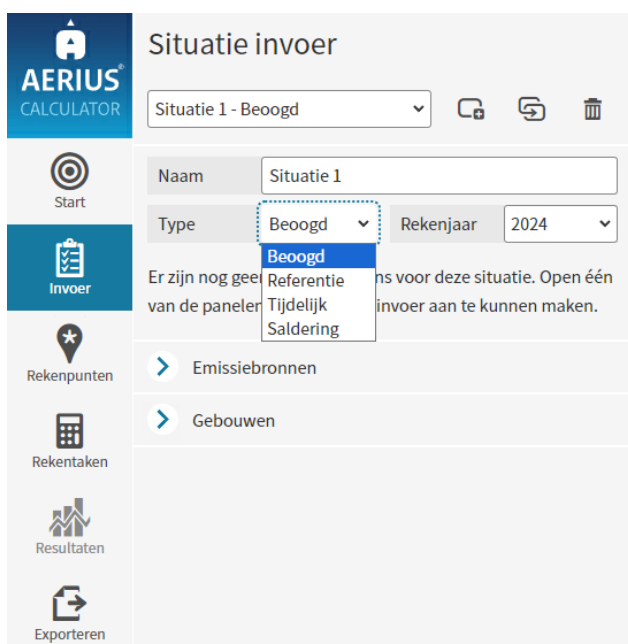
AERIUS®
CALCULATOR

Start

Invoer

Rekenpunten

Rekentaken

Resultaten

Exporteren

Situatie invoer

Situatie 1 - Beoogd

Naam Situatie 1

Type Beoogd

Beoogd
Referentie
Tijdelijk
Saldering

Rekenjaar 2024

Er zijn nog geen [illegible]ns voor deze situatie. Open één van de panelen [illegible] invoer aan te kunnen maken.

Emissiebronnen

Gebouwen